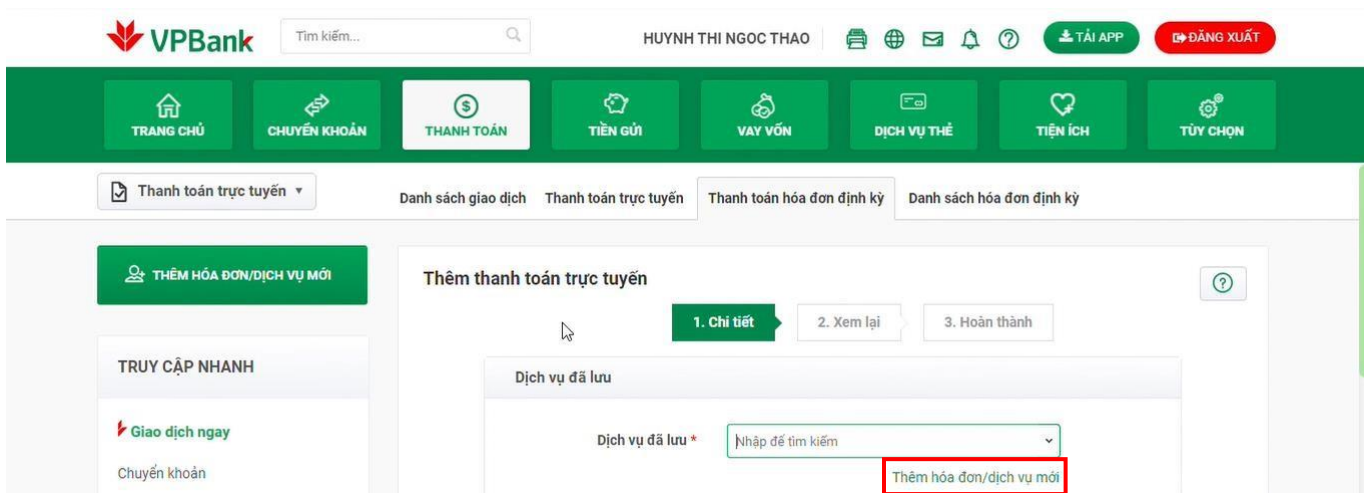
VPBank

Tìm kiếm...

HUYNH THI NGOC THAO

TẢI APP

ĐĂNG XUẤT

TRANG CHỦ

CHUYỂN KHOẢN

THANH TOÁN

TIỀN GỬI

VAY VỐN

DỊCH VỤ THẺ

TIỆN ÍCH

TÙY CHỌN

Thanh toán trực tuyến ▾

Danh sách giao dịch

Thanh toán trực tuyến

Thanh toán hóa đơn định kỳ

Danh sách hóa đơn định kỳ

THÊM HÓA ĐƠN/DỊCH VỤ MỚI

Thêm thanh toán trực tuyến

?

1. Chi tiết

2. Xem lại

3. Hoàn thành

TRUY CẬP NHANH

Giao dịch ngay

Chuyển khoản

Dịch vụ đã lưu

Dịch vụ đã lưu *

Nhập để tìm kiếm

Thêm hóa đơn/dịch vụ mới